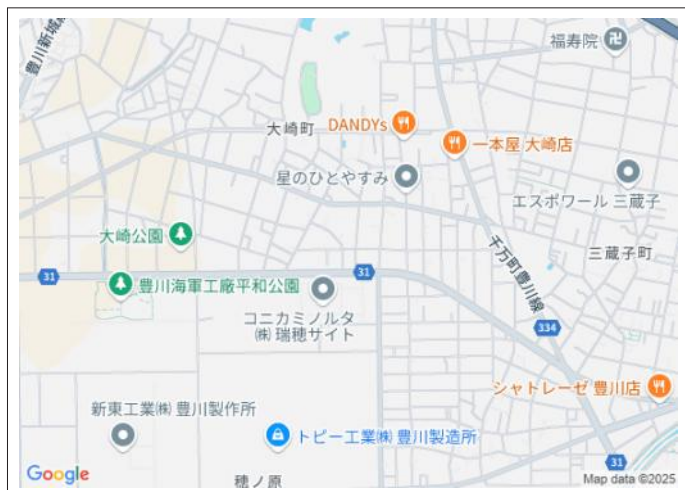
豊川新城線
福寿院
大崎町
DANDYs
一本屋 大崎店
星のひとやすみ
エスポワール 三蔵子
大崎公園
千両町豊川線
三蔵子町
31
豊川海軍工廠平和公園
31
コニカミノルタ
㈱ 瑞穂サイト
334
シャトレーゼ 豊川店
新東工業㈱ 豊川製作所
トピー工業㈱ 豊川製造所
穂ノ原
31
Google
Map data ©2025